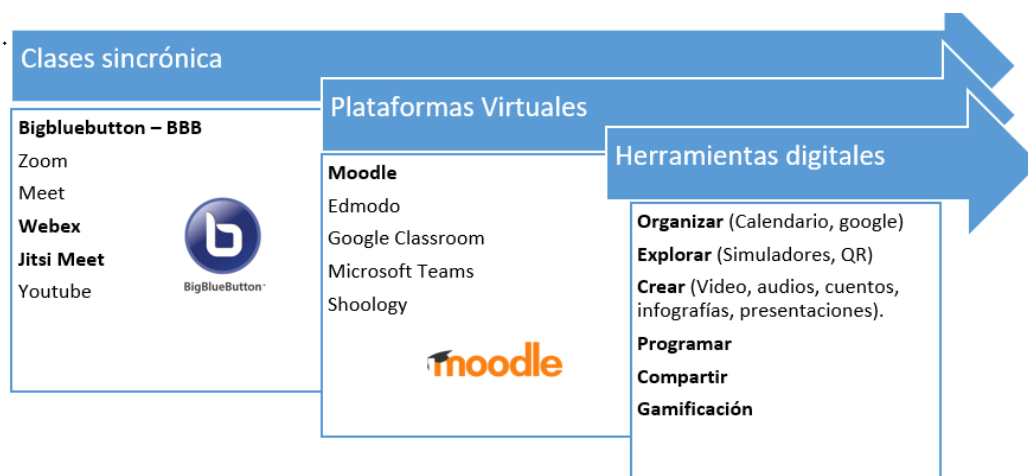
Clases sincrónica

Bigbluebutton – BBB
Zoom
Meet
Webex
Jitsi Meet
Youtube

BigBlueButton

Plataformas Virtuales

Moodle
Edmodo
Google Classroom
Microsoft Teams
Shoology

moodle

Herramientas digitales

Organizar (Calendario, google)
Explorar (Simuladores, QR)
Crear (Video, audios, cuentos, infografías, presentaciones).
Programar
Compartir
Gamificación